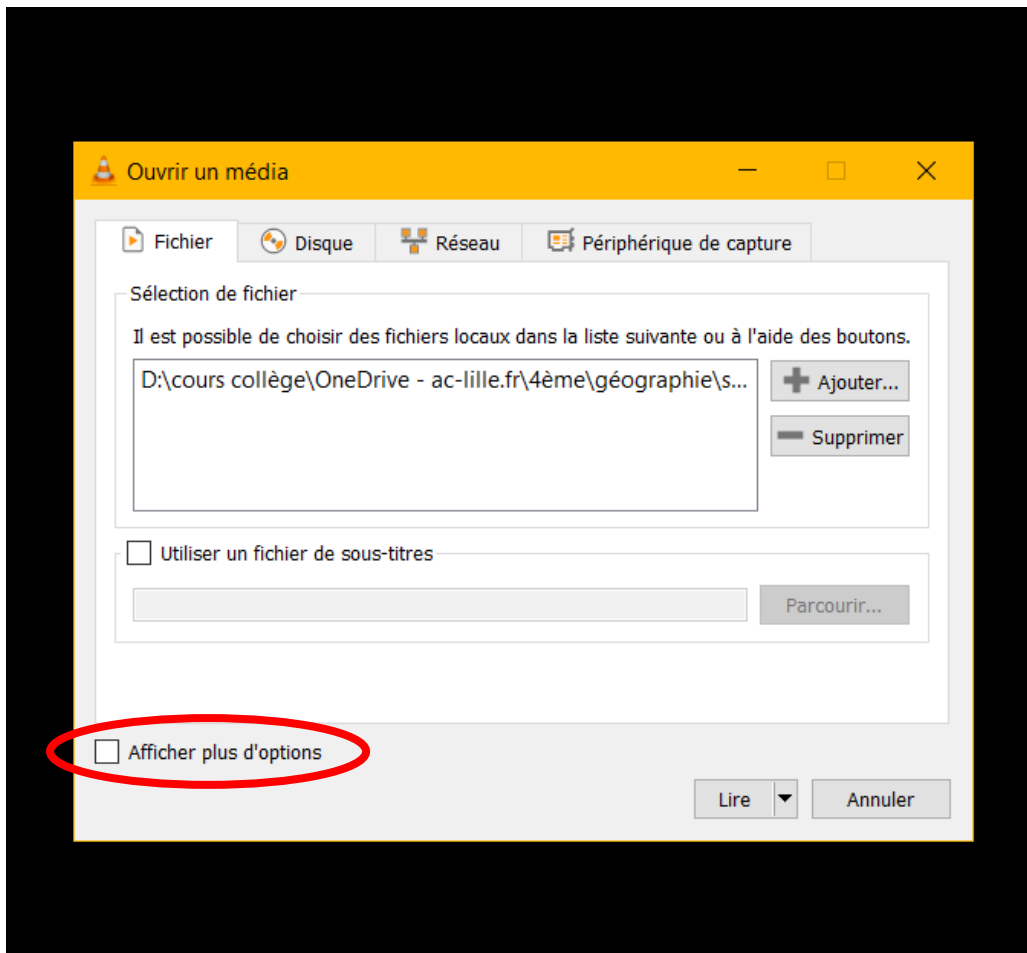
Ouvrir un média

Fichier
Disque
Réseau
Périphérique de capture

Sélection de fichier

Il est possible de choisir des fichiers locaux dans la liste suivante ou à l'aide des boutons.

D:\cours collège\OneDrive - ac-lille.fr\4ème\géographie\s...

Ajouter...
Supprimer

Utiliser un fichier de sous-titres

Parcourir...

Afficher plus d'options

Lire
Annuler